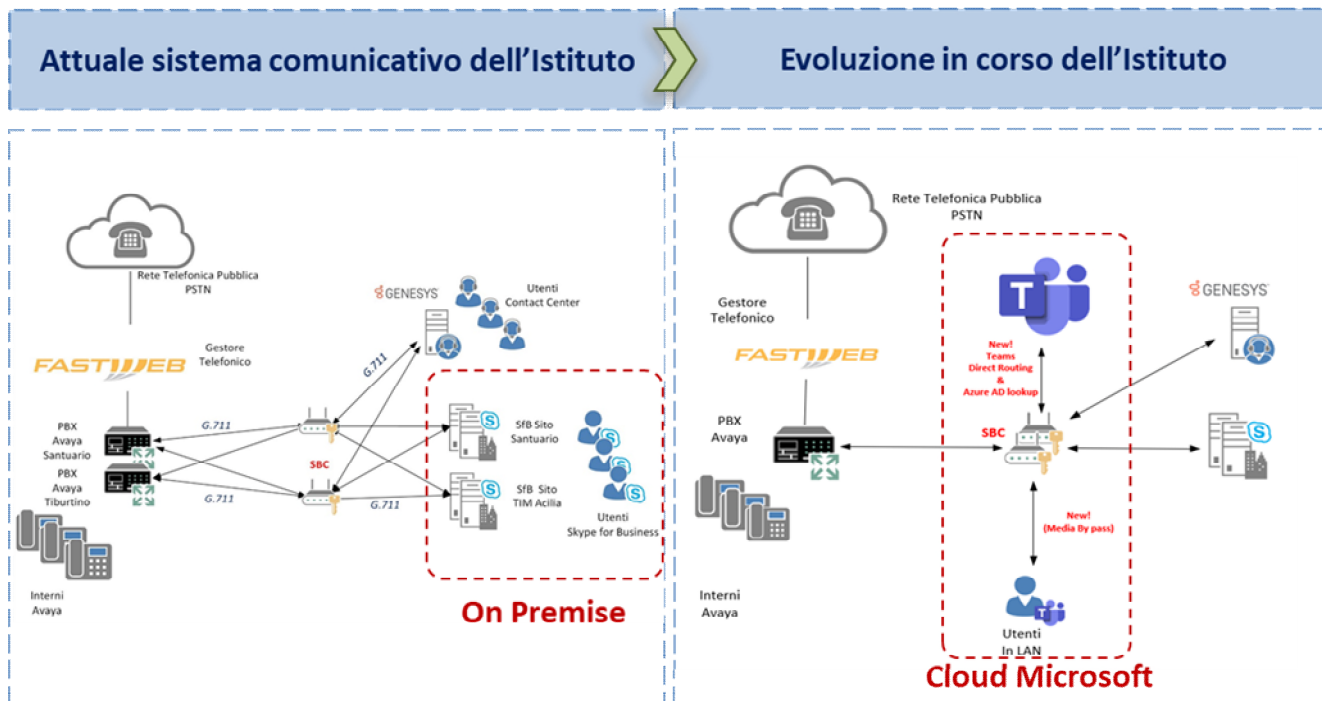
Attuale sistema comunicativo dell'Istituto

Evoluzione in corso dell'Istituto

Rete Telefonica Pubblica
PSTN

GENESYS

Utenti
Contact Center

Gestore
Telefonico

FASTWEB

G.711

G.711

PBX
Avaya
Santuario

PBX
Avaya
Tiburtino

G.711

SBC

G.711

SfB Sito
Santuario

SfB Sito
TIM Acilia

Utenti
Skype for Business

Interni
Avaya

On Premise

Rete Telefonica Pubblica
PSTN

Gestore
Telefonico

FASTWEB

PBX
Avaya

Interni
Avaya

New!
Teams
Direct Routing
&
Azure AD lookup

SBC

GENESYS

New!
(Media By pass)

Utenti
In LAN

Cloud Microsoft